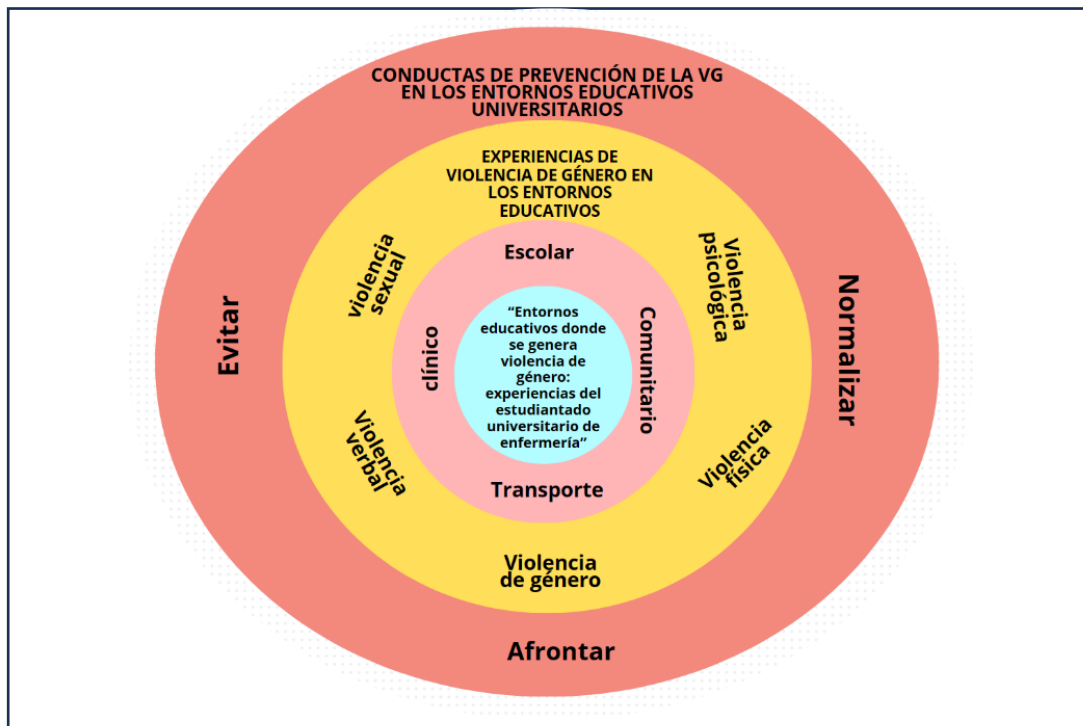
CONDUCTAS DE PREVENCIÓN DE LA VG EN LOS ENTORNOS EDUCATIVOS UNIVERSITARIOS

EXPERIENCIAS DE VIOLENCIA DE GÉNERO EN LOS ENTORNOS EDUCATIVOS

Escolar

violencia sexual

Violencia psicológica

Evitar

Normalizar

clínico

Comunitario

"Entornos educativos donde se genera violencia de género: experiencias del estudiantado universitario de enfermería"

Violencia Verbal

Violencia física

Transporte

Violencia de género

Afrontar